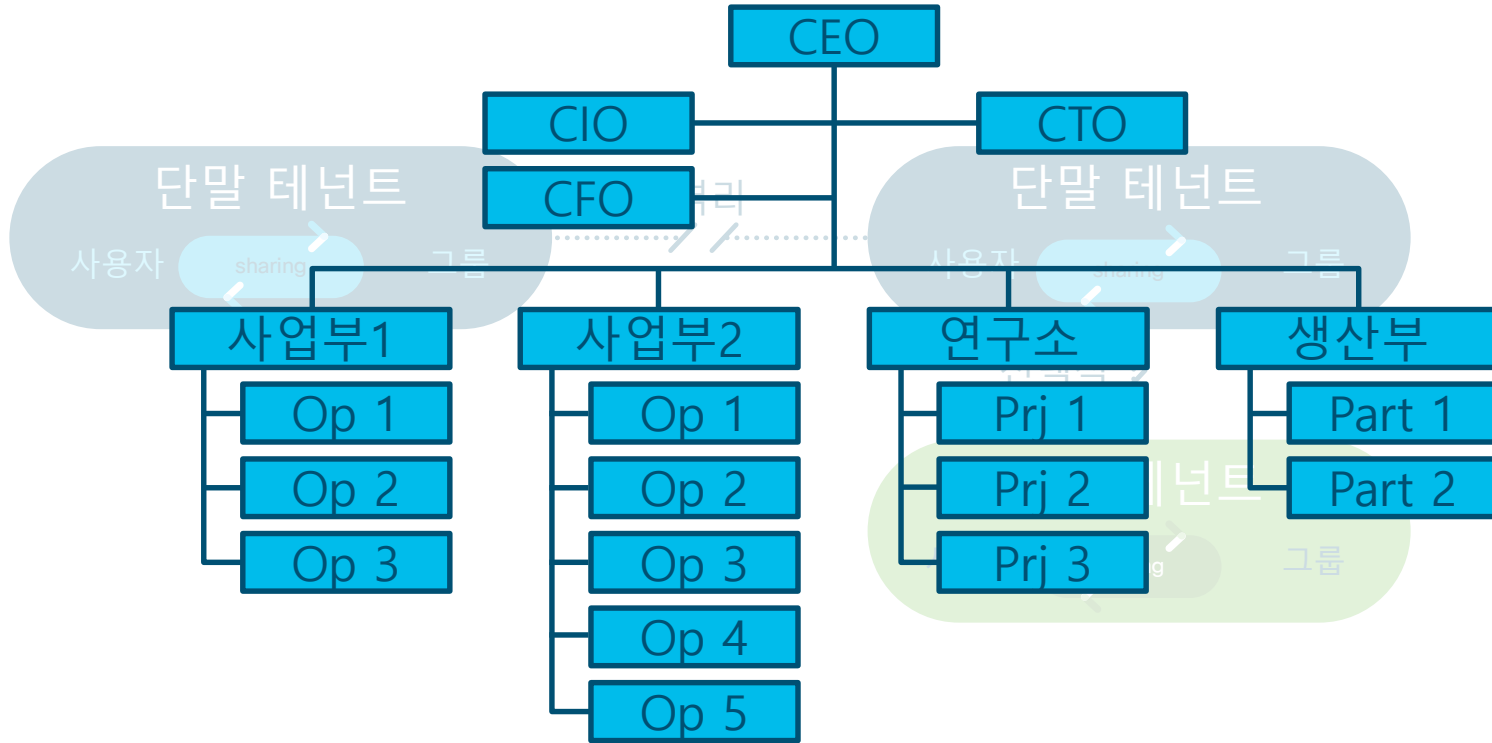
CEO

CIO

CTO

CFO

단말 테넌트

사용자 sharing 그룹

단말 테넌트

사용자 sharing 그룹

사업부1

Op 1

Op 2

Op 3

사업부2

Op 1

Op 2

Op 3

Op 4

Op 5

연구소

Prj 1

Prj 2

Prj 3

생산부

Part 1

Part 2

그룹